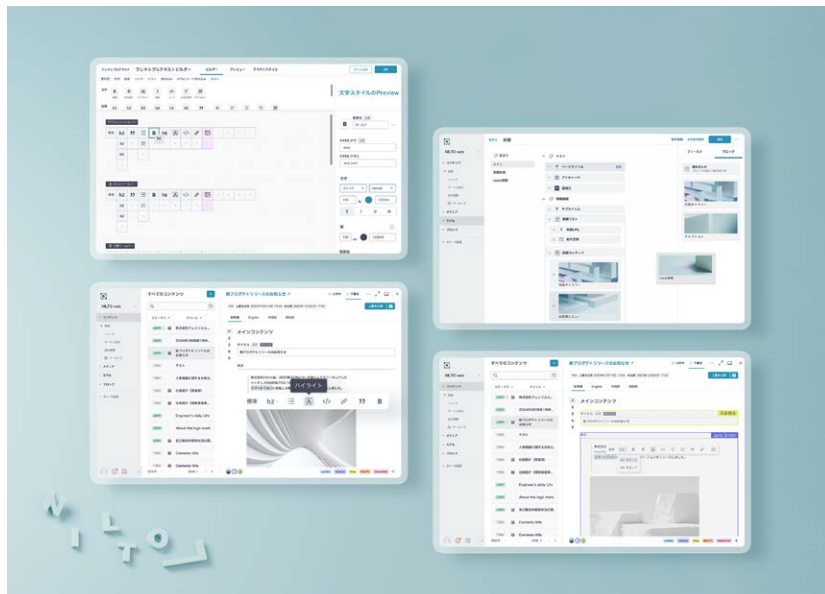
リッチテキストビルダー

文字スタイルのPreview

NILTO

すべてのコンテンツ

新プロダクトリリースのお知らせ

メインコンテンツ

タイトル

新プロダクトリリースのお知らせ

ハイライト

標準 h2

Engineer's daily Life

About the logo mark

Contents title

Contents title

すべてのコンテンツ

新プロダクトリリースのお知らせ

メインコンテンツ

Engineer's daily Life

About the logo mark

Contents title

Contents title

NILTO